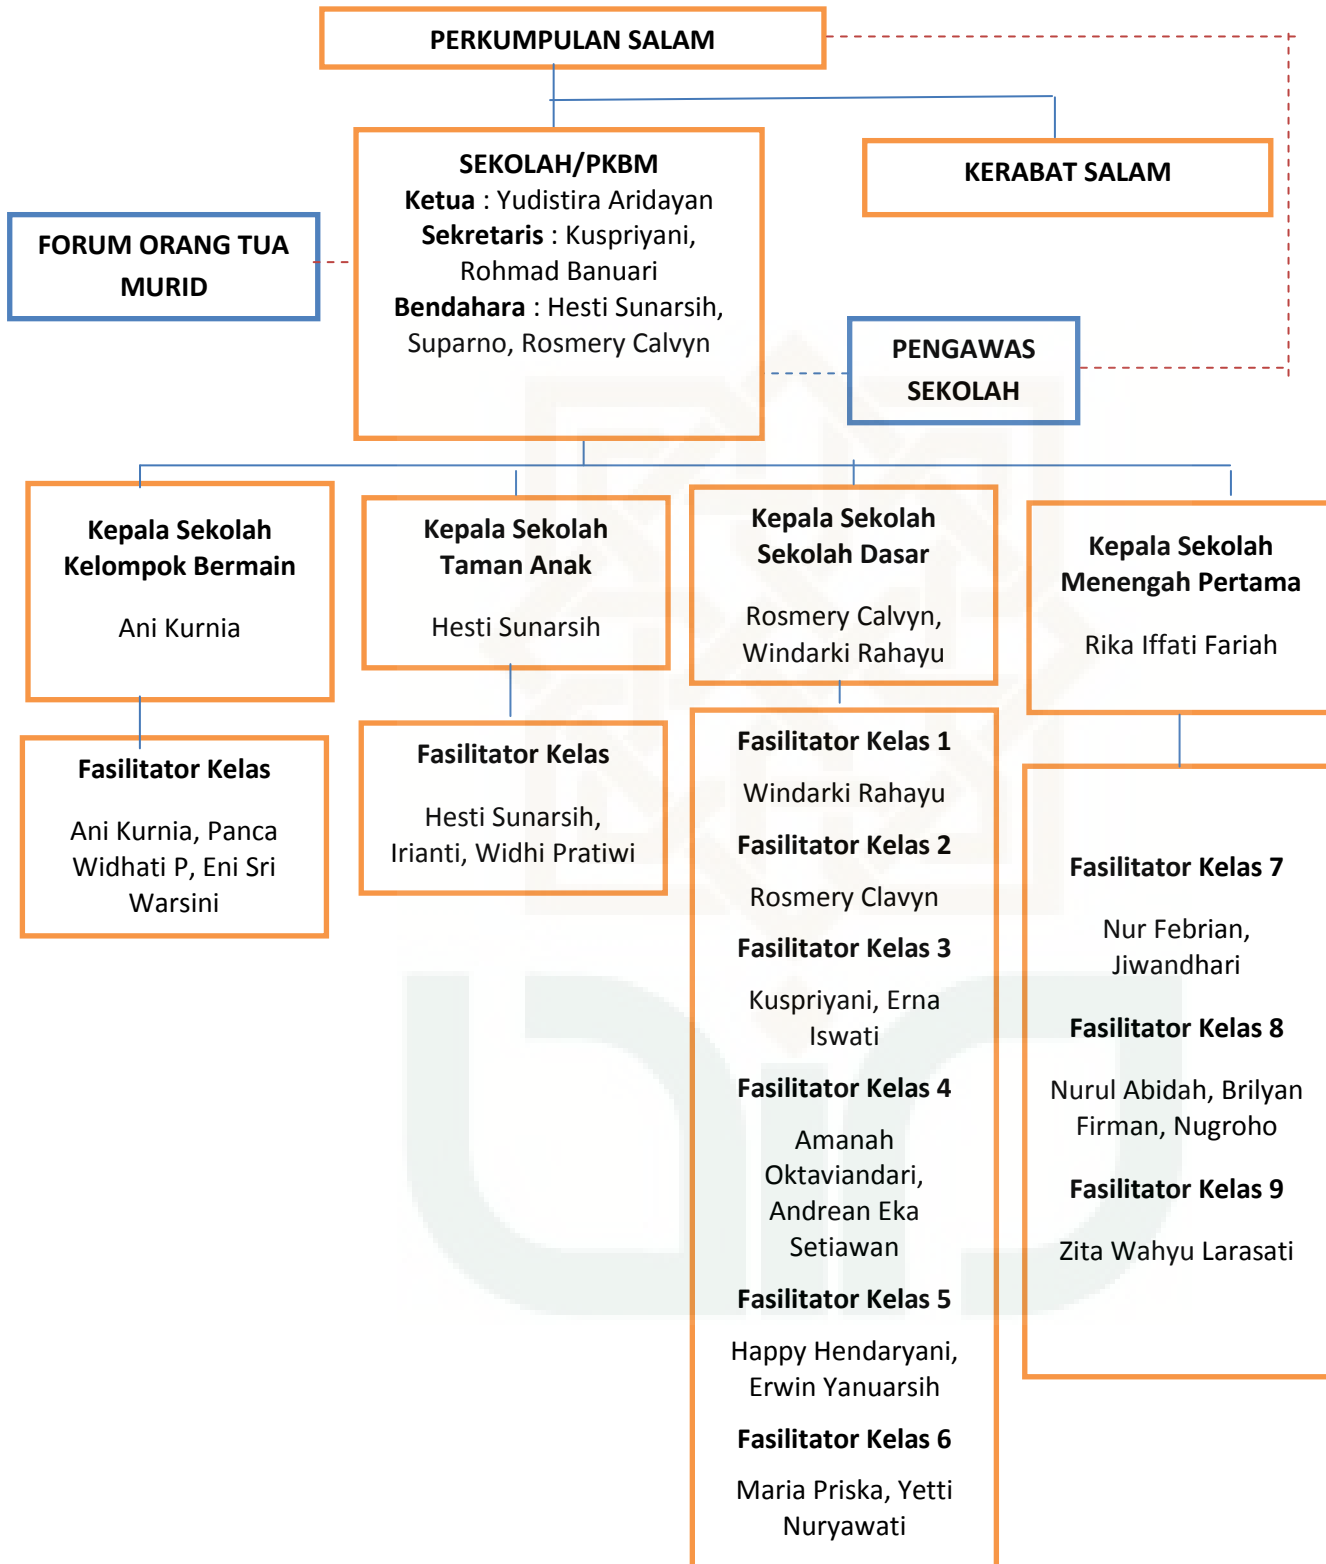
PERKUMPULAN SALAM

KERABAT SALAM

SEKOLAH/PKBM
Ketua : Yudistira Aridayan
Sekretaris : Kuspriyani, Rohmad Banuari
Bendahara : Hesti Sunarsih, Suparno, Rosmery Calvyn

FORUM ORANG TUA MURID

PENGAWAS SEKOLAH

Kepala Sekolah Kelompok Bermain

Ani Kurnia

Kepala Sekolah Taman Anak

Hesti Sunarsih

Kepala Sekolah Sekolah Dasar

Rosmery Calvyn, Windarki Rahayu

Kepala Sekolah Menengah Pertama

Rika Iffati Fariah

Fasilitator Kelas

Ani Kurnia, Panca Widhati P, Eni Sri Warsini

Fasilitator Kelas

Hesti Sunarsih, Irianti, Widhi Pratiwi

Fasilitator Kelas 1

Windarki Rahayu

Fasilitator Kelas 2

Rosmery Clavyn

Fasilitator Kelas 3

Kuspriyani, Erna Iswati

Fasilitator Kelas 4

Amanah Oktaviandari, Andrean Eka Setiawan

Fasilitator Kelas 5

Happy Hendaryani, Erwin Yanuarsih

Fasilitator Kelas 6

Maria Priska, Yetti Nuryawati

Fasilitator Kelas 7

Nur Febrian, Jiwandhari

Fasilitator Kelas 8

Nurul Abidah, Brilyan Firman, Nugroho

Fasilitator Kelas 9

Zita Wahyu Larasati